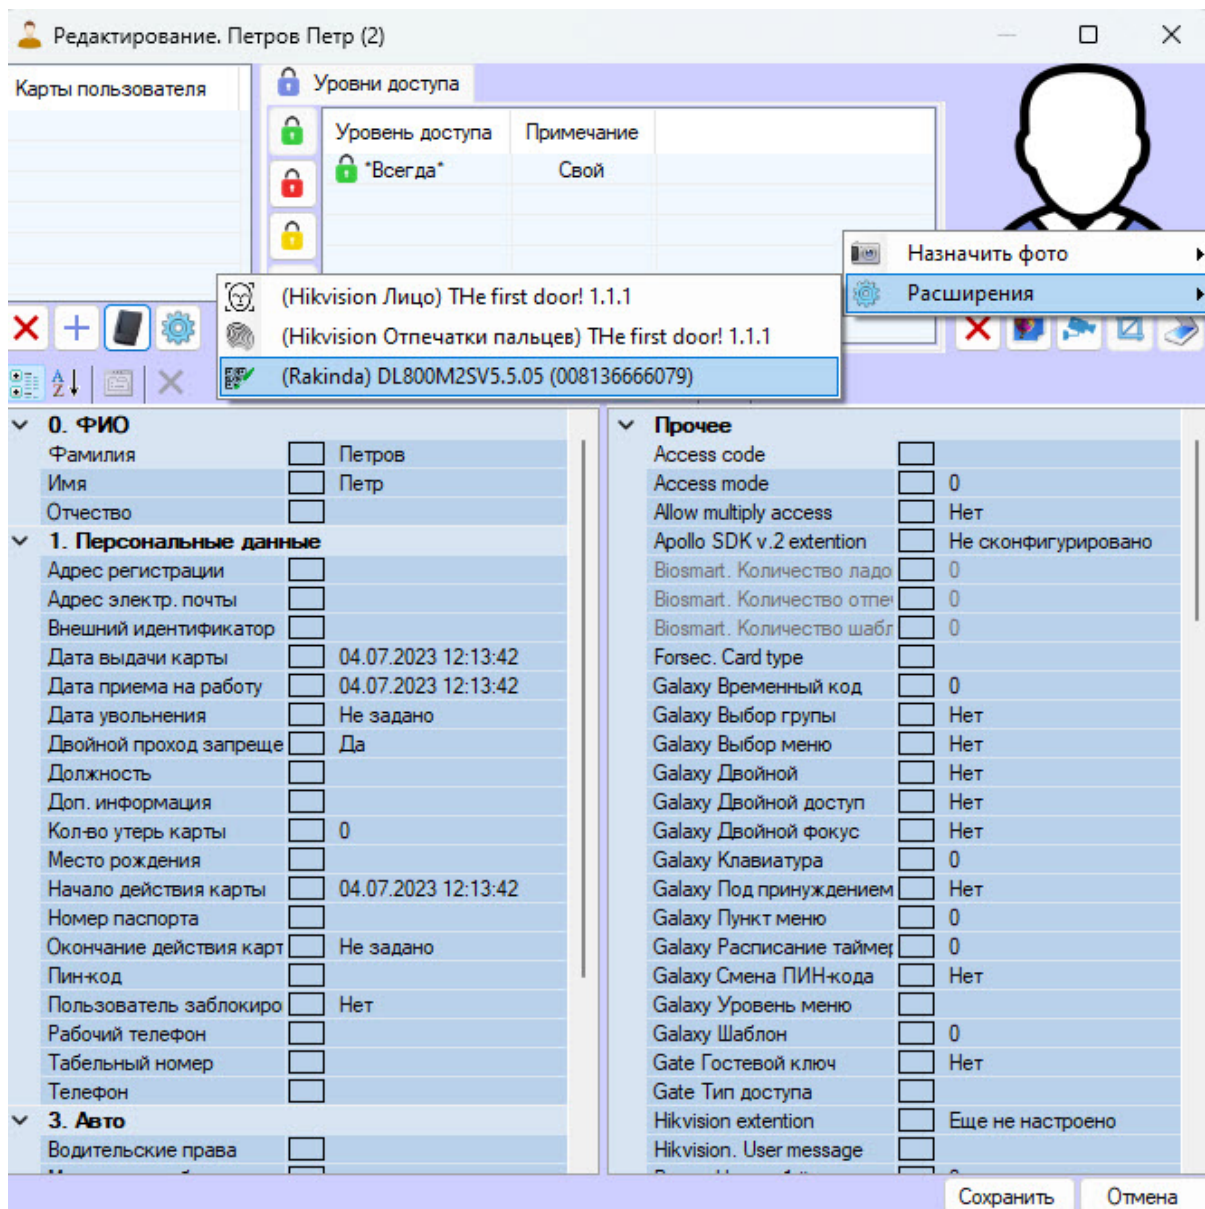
Редактирование. Петров Петр (2)

Карты пользователя

Уровни доступа

| Уровень доступа | Примечание |
|---|---|
| *Всегда* | Свой |

Назначить фото

Расширения

(Hikvision Лицо) THe first door! 1.1.1

(Hikvision Отпечатки пальцев) THe first door! 1.1.1

(Rakinda) DL800M2SV5.5.05 (008136666079)

0. ФИО

| | |
|---|---|
| Фамилия | Петров |
| Имя | Петр |
| Отчество | |

1. Персональные данные

| | |
|---|---|
| Адрес регистрации | |
| Адрес электр. почты | |
| Внешний идентификатор | |
| Дата выдачи карты | 04.07.2023 12:13:42 |
| Дата приема на работу | 04.07.2023 12:13:42 |
| Дата увольнения | Не задано |
| Двойной проход запреще | Да |
| Должность | |
| Доп. информация | |
| Кол-во утерь карты | 0 |
| Место рождения | |
| Начало действия карты | 04.07.2023 12:13:42 |
| Номер паспорта | |
| Окончание действия карт | Не задано |
| Пин-код | |
| Пользователь заблокиро | Нет |
| Рабочий телефон | |
| Табельный номер | |
| Телефон | |

3. Авто

| | |
|---|---|
| Водительские права | |

Прочее

| | |
|---|---|
| Access code | |
| Access mode | 0 |
| Allow multiply access | Нет |
| Apollo SDK v.2 extention | Не сконфигурировано |
| Biosmart. Количество ладо | 0 |
| Biosmart. Количество отпе | 0 |
| Biosmart. Количество шабл | 0 |
| Forsec. Card type | |
| Galaxy Временный код | 0 |
| Galaxy Выбор группы | Нет |
| Galaxy Выбор меню | Нет |
| Galaxy Двойной | Нет |
| Galaxy Двойной доступ | Нет |
| Galaxy Двойной фокус | Нет |
| Galaxy Клавиатура | 0 |
| Galaxy Под принуждением | Нет |
| Galaxy Пункт меню | 0 |
| Galaxy Расписание таймер | 0 |
| Galaxy Смена ПИН-кода | Нет |
| Galaxy Уровень меню | |
| Galaxy Шаблон | 0 |
| Gate Гостевой ключ | Нет |
| Gate Тип доступа | |
| Hikvision extention | Еще не настроено |
| Hikvision. User message | |

Сохранить

Отмена